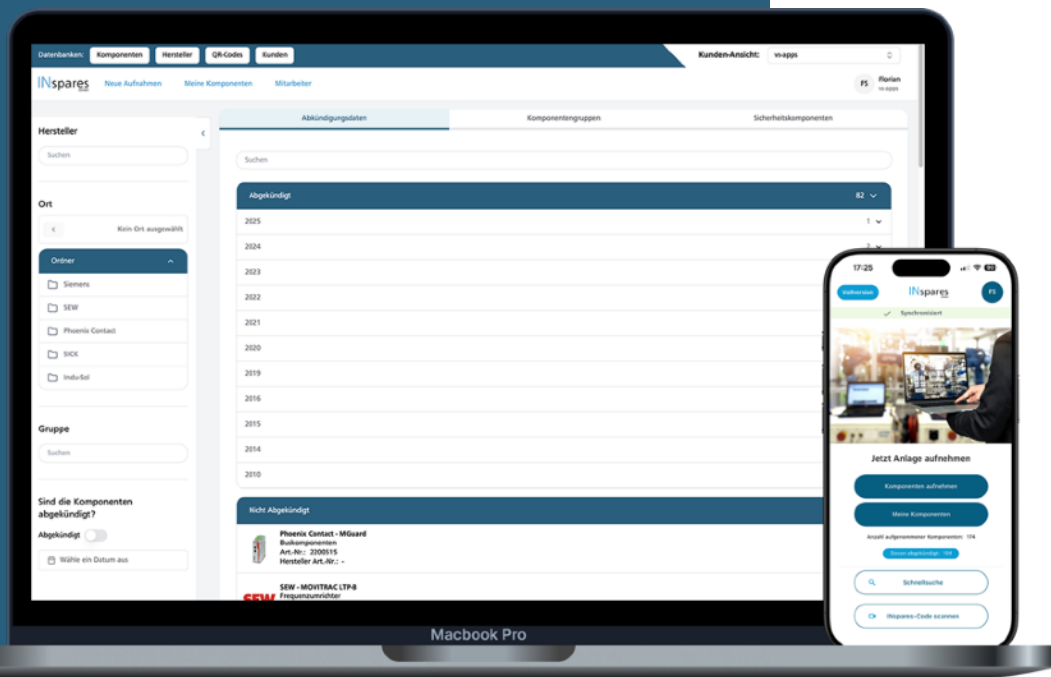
Datenbanken: Komponenten Hersteller QR-Codes Kunden

Kunden-Ansicht: vs-apps

INspares Neue Aufnahmen Meine Komponenten Mitarbeiter

FS Florian vs-apps

Hersteller

Suchen

Ort

Kein Ort ausgewählt

Ordner

Siemens

SEW

Phoenix Contact

SICK

Indu-Sol

Gruppe

Suchen

Sind die Komponenten abgekündigt?

Abgekündigt

Wähle ein Datum aus

Abkündigungsdaten | Komponentengruppen | Sicherheitskomponenten

Suchen

Abgekündigt 82

2025 1
2024
2023
2022
2021
2020
2019
2016
2015
2014
2010

Nicht Abgekündigt

Phoenix Contact - MGuard
Buskomponenten
Art.-Nr.: 2200515
Hersteller Art.-Nr.: -

SEW - MOVITRAC LTP-B
Frequenzumrichter

Macbook Pro

17:25

Vollversion INspares FS

Synchronisiert

Jetzt Anlage aufnehmen

Komponenten aufnehmen

Meine Komponenten

Anzahl aufgenommener Komponenten: 174

Davon abgekündigt: 104

Schnellsuche

INspares-Code scannen